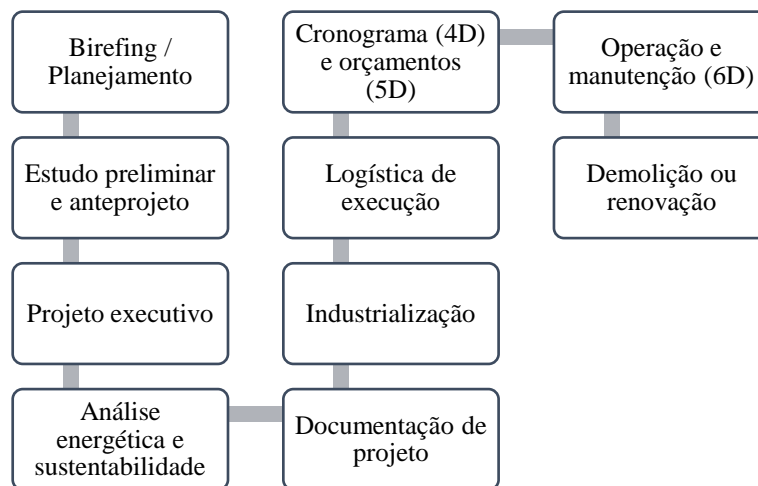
Birefing / Planejamento

Estudo preliminar e anteprojeto

Projeto executivo

Análise energética e sustentabilidade

Documentação de projeto

Industrialização

Logística de execução

Cronograma (4D) e orçamentos (5D)

Operação e manutenção (6D)

Demolição ou renovação